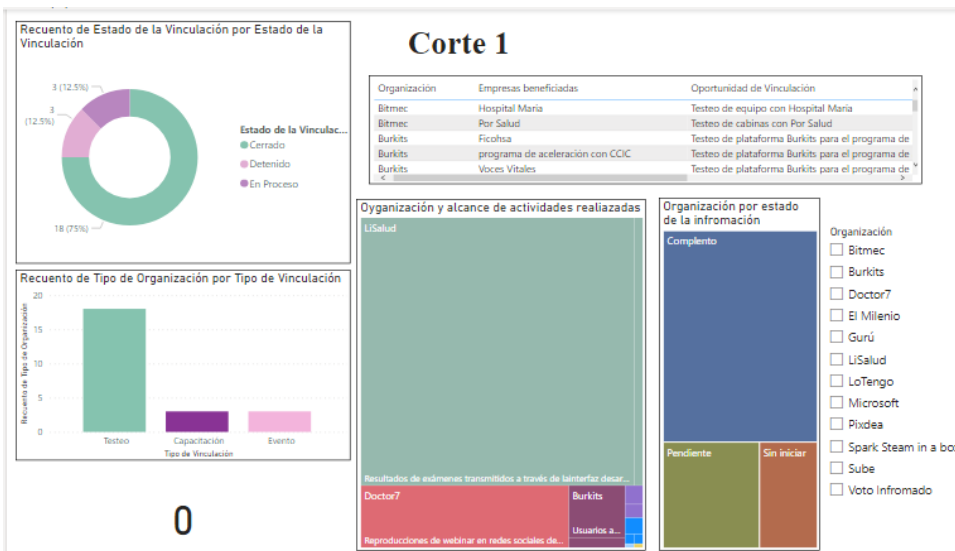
Recuento de Estado de la Vinculación por Estado de la Vinculación

3 (12.5%)
3 (12.5%)
18 (75%)

Estado de la Vinculac...
Cerrado
Detenido
En Proceso

Corte 1

| Organización | Empresas beneficiadas | Oportunidad de Vinculación |
|---|---|---|
| Bitmec | Hospital Maria | Testeo de equipo con Hospital Maria |
| Bitmec | Por Salud | Testeo de cabinas con Por Salud |
| Burkits | Ficohsa | Testeo de plataforma Burkits para el programa de |
| Burkits | programa de aceleración con CCIC | Testeo de plataforma Burkits para el programa de |
| Burkits | Voces Vitales | Testeo de plataforma Burkits para el programa de |

Recuento de Tipo de Organización por Tipo de Vinculación

20
15
10
5
0
Recuento de Tipo de Organización
Testeo
Capacitación
Evento
Tipo de Vinculación

0

Oyganización y alcance de actividades realiazadas

LiSalud
Resultados de exámenes transmitidos a través de lainterfaz desar...
Doctor7
Reproducciones de webinar en redes sociales de...
Burkits
Usuarios a...

Organización por estado de la infromación

Complento
Pendiente
Sin iniciar

Organización
Bitmec
Burkits
Doctor7
El Milenio
Gurú
LiSalud
LoTengo
Microsoft
Pixdea
Spark Steam in a bo
Sube
Voto Infromado